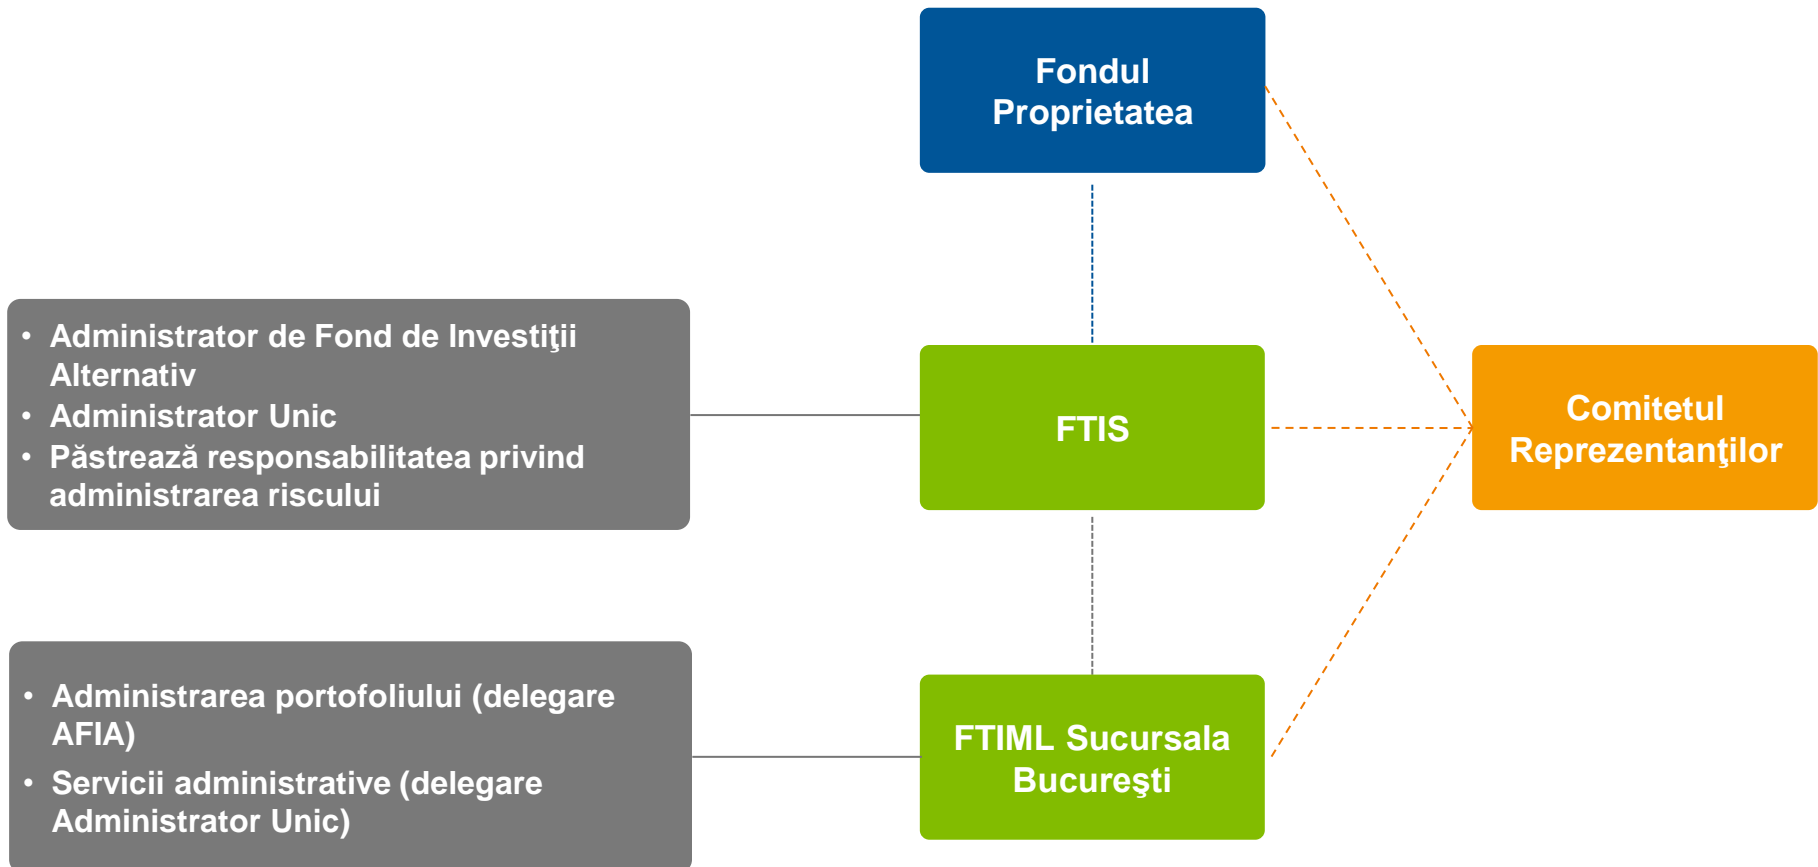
Fondul Proprietatea

• Administrator de Fond de Investiţii Alternativ
• Administrator Unic
• Păstrează responsabilitatea privind administrarea riscului

FTIS

Comitetul Reprezentanţilor

• Administrarea portofoliului (delegare AFIA)
• Servicii administrative (delegare Administrator Unic)

FTIML Sucursala Bucureşti